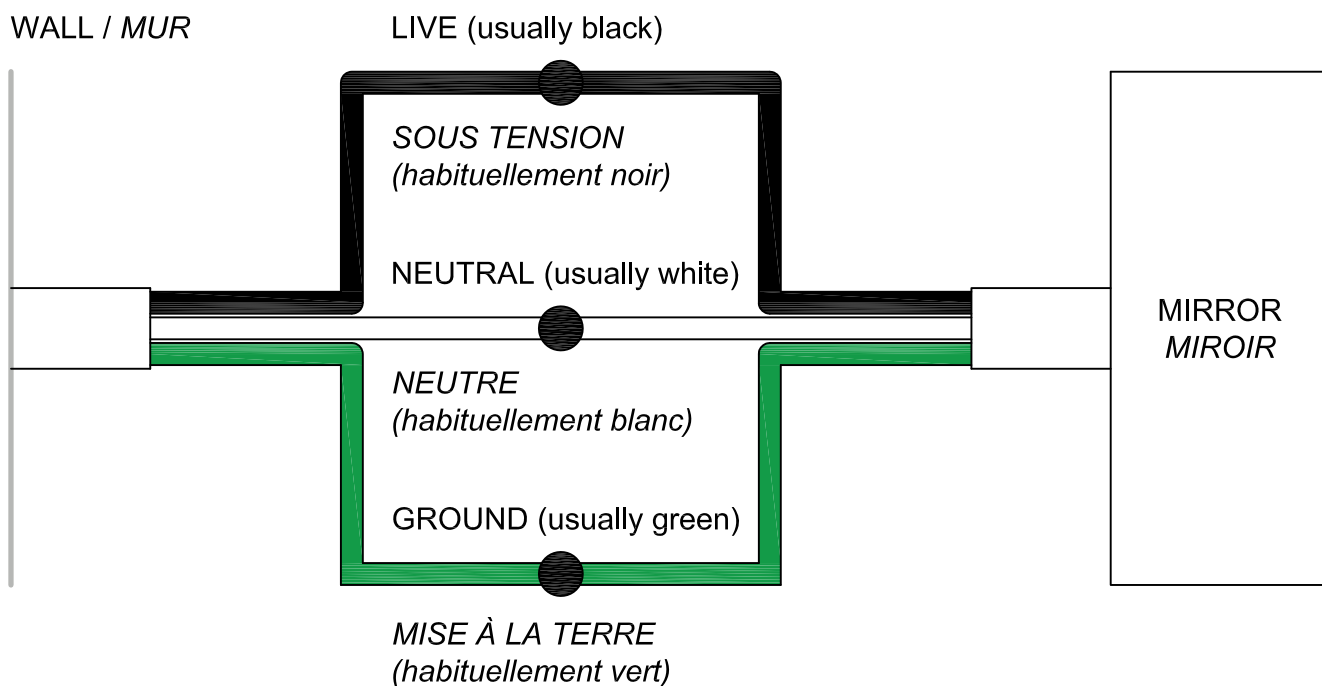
WALL / MUR

LIVE (usually black)

SOUS TENSION
(habituellement noir)

NEUTRAL (usually white)

MIRROR
MIROIR

NEUTRE
(habituellement blanc)

GROUND (usually green)

MISE À LA TERRE
(habituellement vert)